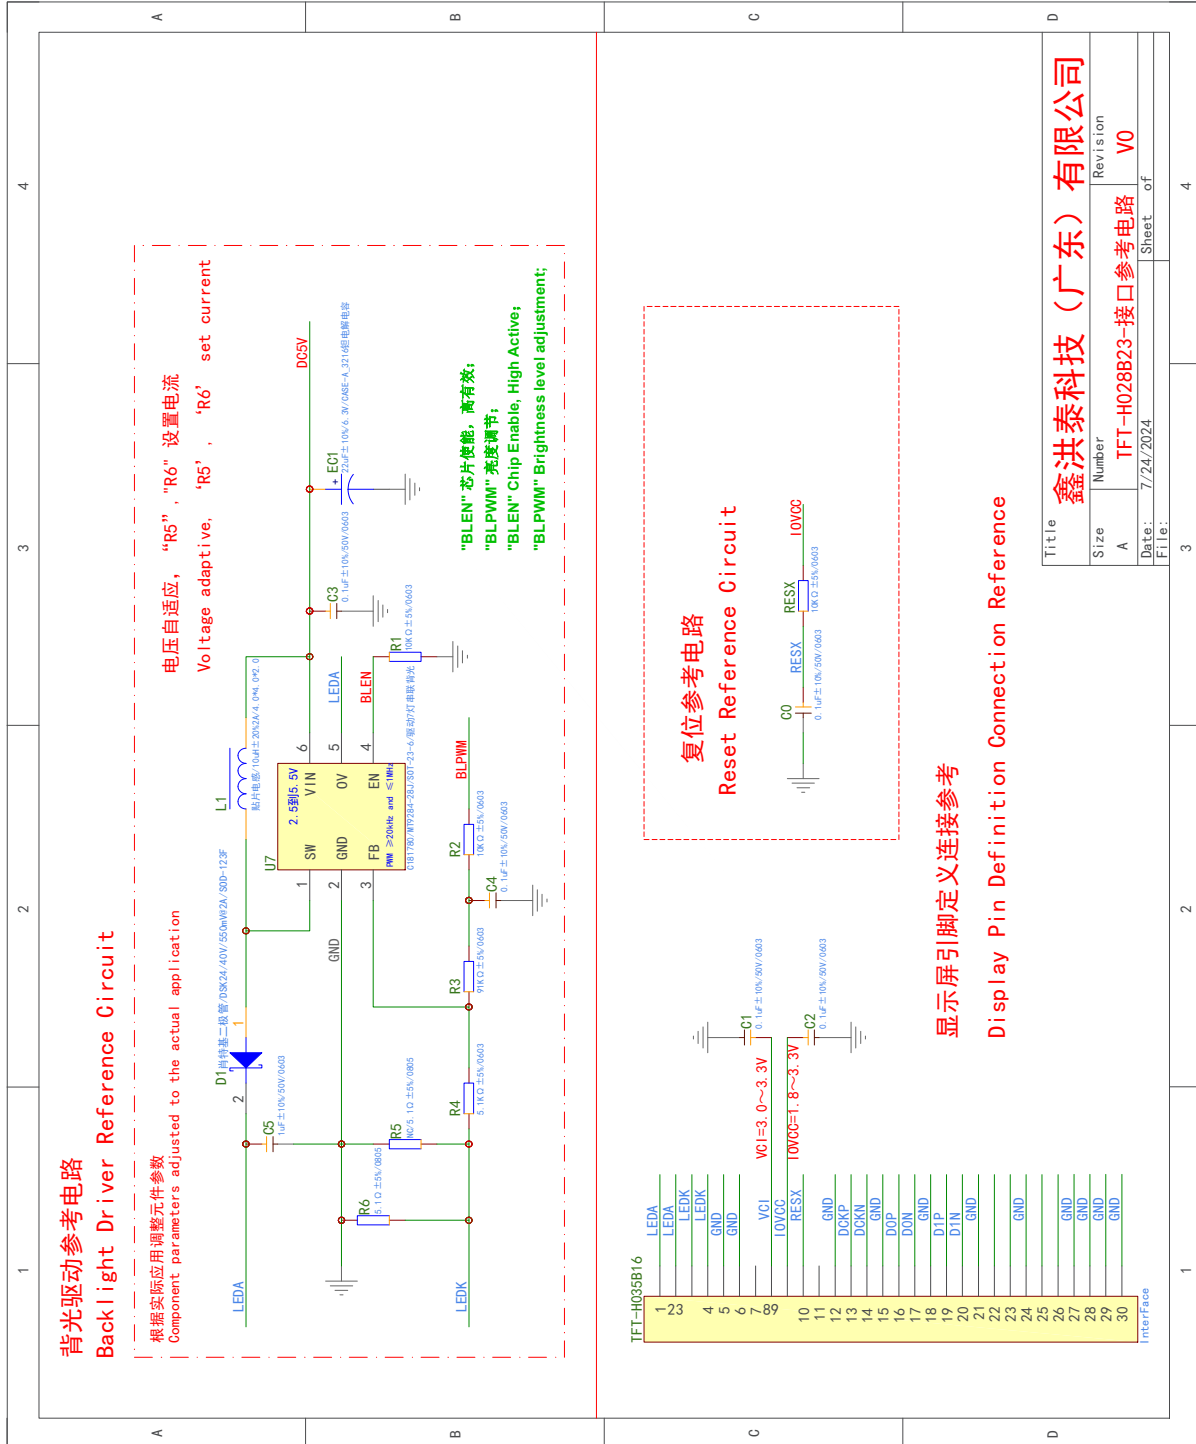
A B C D
4 3 2 1

背光驱动参考电路
Backlight Driver Reference Circuit
根据实际应用调整元件参数
Component parameters adjusted to the actual application

电压自适应，"R5"，"R6" 设置电流
Voltage adaptive，'R5'，'R6' set current

DC5V
EC1 22uF±10%/6.3V/CASE-A_3216钽电解电容
C3 0.1uF±10%/50V/0603
R1 10KΩ±5%/0603
L1 贴片电感/10uH±20%2A/4.0*4.0*2.0
U7 2.5到5.5V
VIN OV EN SW GND FB
6 5 4 1 2 3
PWM ≥20kHz and ≤1MHz
C181780/MT9284-28J/SOT-23-6/驱动灯串联背光
LEDA BLEN BLPWM
R2 10KΩ±5%/0603
C4 0.1uF±10%/50V/0603
R3 91KΩ±5%/0603
R4 5.1KΩ±5%/0603
GND
D1 肖特基二极管/DSK24/40V/550mV/2A/SOD-123F
C5 1uF±10%/50V/0603
R5 NC/5.1Ω±5%/0805
R6 5.1Ω±5%/0805
LEDA LEDK

"BLEN" 芯片使能，高有效；
"BLPWM" 亮度调节；
"BLEN" Chip Enable, High Active;
"BLPWM" Brightness level adjustment;

复位参考电路
Reset Reference Circuit
IOVCC
RESX 10KΩ±5%/0603
RESX
C0 0.1uF±10%/50V/0603

C1 0.1uF±10%/50V/0603
VCI=3.0~3.3V
C2 0.1uF±10%/50V/0603
IOVCC=1.8~3.3V

TFT-H035B16
LEDA LEDA LEDK LEDK GND GND VCI IOVCC RESX GND DCKP DCKN GND D0P D0N GND D1P D1N GND GND GND GND GND GND
1 2 3 4 5 6 7 8 9 10 11 12 13 14 15 16 17 18 19 20 21 22 23 24 25 26 27 28 29 30
InterFace

显示屏引脚定义连接参考
Display Pin Definition Connection Reference

Title
鑫洪泰科技（广东）有限公司
Size A
Number TFT-H028B23-接口参考电路
Revision V0
Date: 7/24/2024
Sheet of
File: